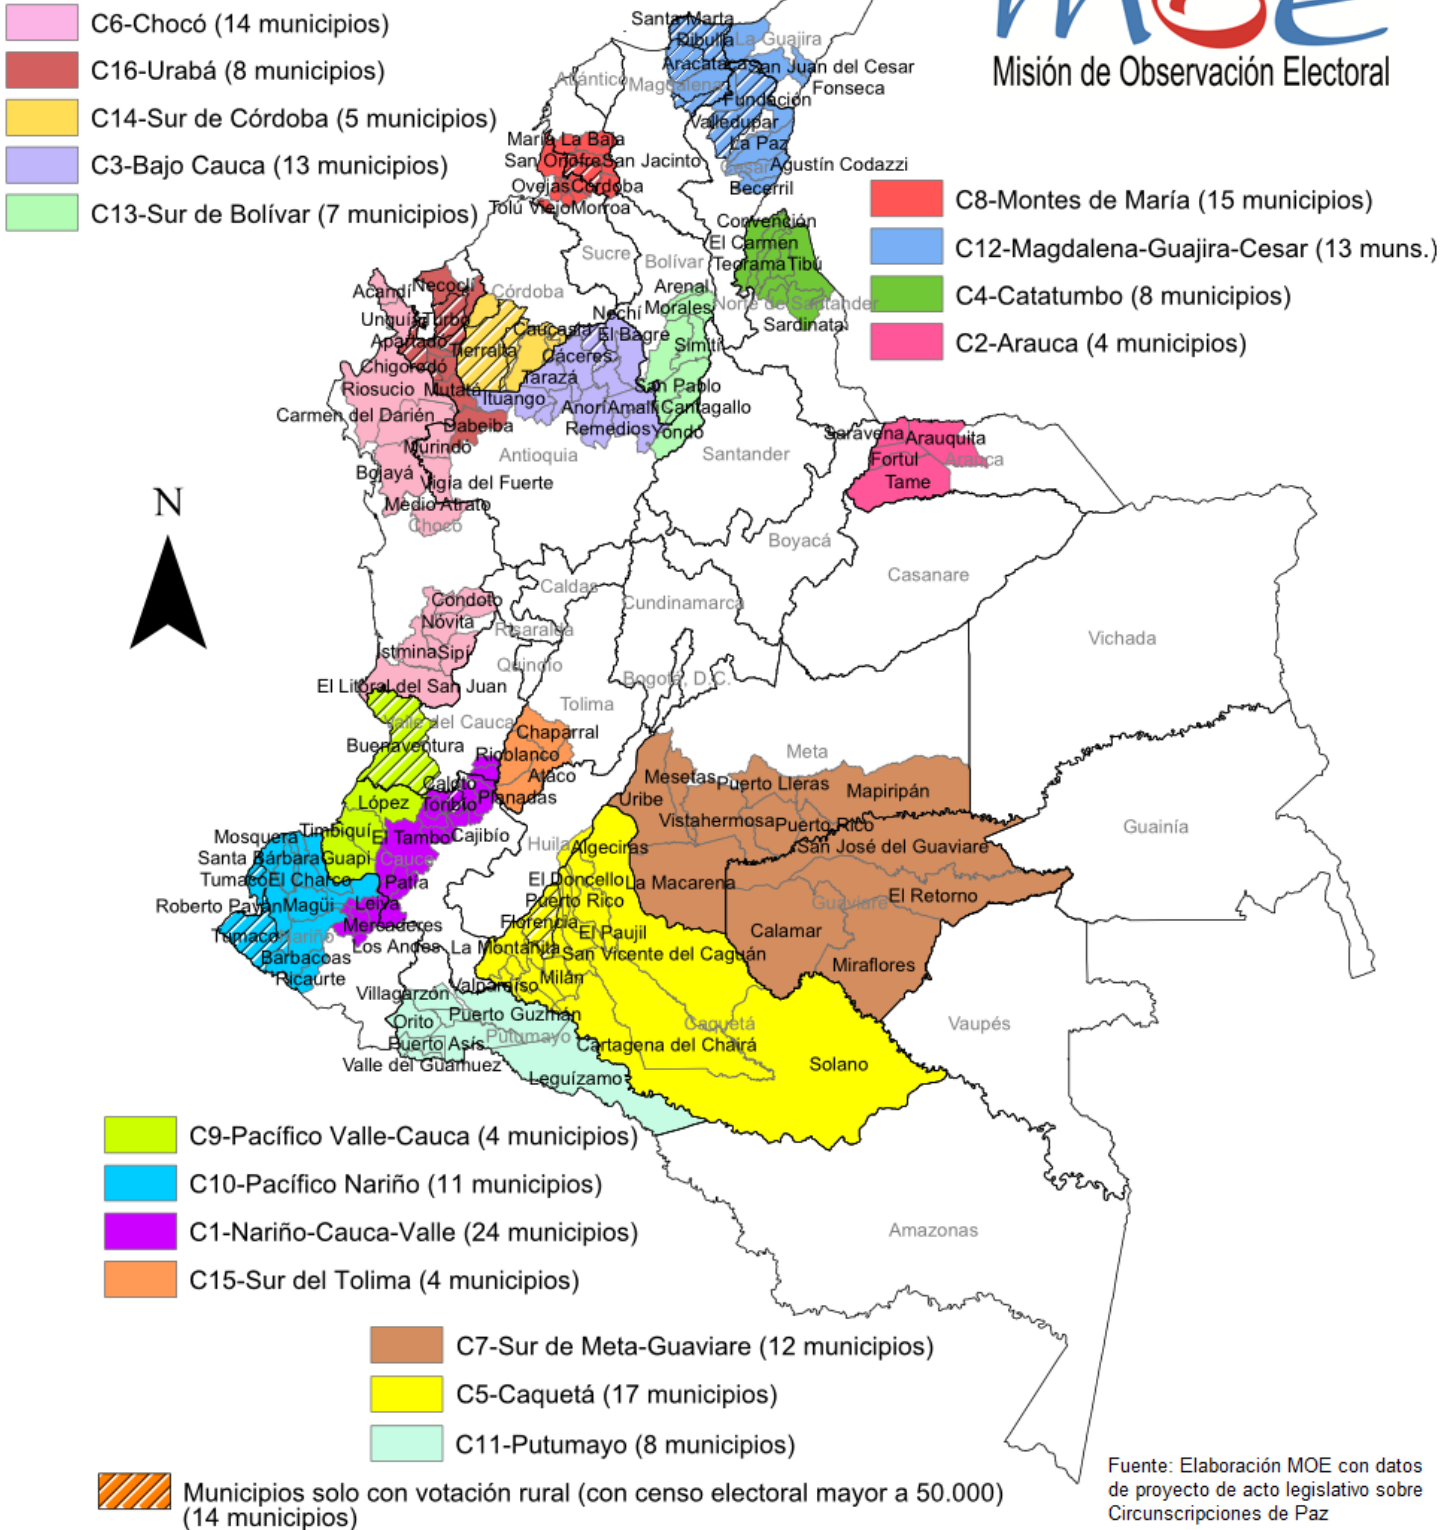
C6-Chocó (14 municipios)
C16-Urabá (8 municipios)
C14-Sur de Córdoba (5 municipios)
C3-Bajo Cauca (13 municipios)
C13-Sur de Bolívar (7 municipios)

MOE
Misión de Observación Electoral

C8-Montes de María (15 municipios)
C12-Magdalena-Guajira-Cesar (13 muns.)
C4-Catatumbo (8 municipios)
C2-Arauca (4 municipios)

Santa Marta
Dibulla
La Guajira
Aracataca
San Juan del Cesar
Fonseca
Atlántico
Magdalena
Fundación
Valledupar
La Paz
María La Baja
San Onofre
San Jacinto
Cesar
Agustín Codazzi
Ovejas
Córdoba
Becerril
Tolú Viejo
Morroa
Convención
El Carmen
Sucre
Bolívar
Teorama
Tibú
Arenal
Córdoba
Acandí
Necoclí
Norte de Santander
Morales
Unguía
Turbo
Nechí
Sardinata
Caucasia
Apartado
Tierralta
El Bagre
Simití
Chigorodó
Cáceres
Riosucio
Mutatá
Tarazá
San Pablo
Ituango
Carmen del Darién
Anorí
Amalfi
Cantagallo
Dabeiba
Remedios
Yondó
Saravena
Arauquita
Murindó
Antioquia
Santander
Fortul
Arauca
Bojayá
Tame
Vigía del Fuerte
Medio Atrato
Chocó
N
Boyacá
Caldas
Casanare
Condoto
Cundinamarca
Nóvita
Risaralda
Vichada
Istmina
Sipí
Quindío
Bogotá, D.C.
El Litoral del San Juan
Tolima
Valle del Cauca
Chaparral
Meta
Buenaventura
Rioblanco
Caloto
Ataco
Mesetas
Puerto Lleras
Mapiripán
López
Toribío
Planadas
Uribe
Timbiquí
Vistahermosa
Puerto Rico
Guainía
Mosquera
El Tambo
Cajibío
Huila
Algeciras
San José del Guaviare
Santa Bárbara
Guapi
Cauca
Tumaco
El Charco
Patía
El Doncello
La Macarena
Roberto Payán
Magüí
Leiva
Puerto Rico
Guaviare
El Retorno
Florencia
Tumaco
Nariño
Mercaderes
El Paujil
Calamar
Los Andes
La Montañita
San Vicente del Caguán
Barbacoas
Milán
Miraflores
Ricaurte
Villagarzón
Valparaíso
Orito
Puerto Guzmán
Caquetá
Vaupés
Puerto Asís
Putumayo
Cartagena del Chairá
Valle del Guamuez
Solano
Leguízamo
Amazonas

C9-Pacífico Valle-Cauca (4 municipios)
C10-Pacífico Nariño (11 municipios)
C1-Nariño-Cauca-Valle (24 municipios)
C15-Sur del Tolima (4 municipios)

C7-Sur de Meta-Guaviare (12 municipios)
C5-Caquetá (17 municipios)
C11-Putumayo (8 municipios)

Municipios solo con votación rural (con censo electoral mayor a 50.000) (14 municipios)

Fuente: Elaboración MOE con datos de proyecto de acto legislativo sobre Circunscripciones de Paz